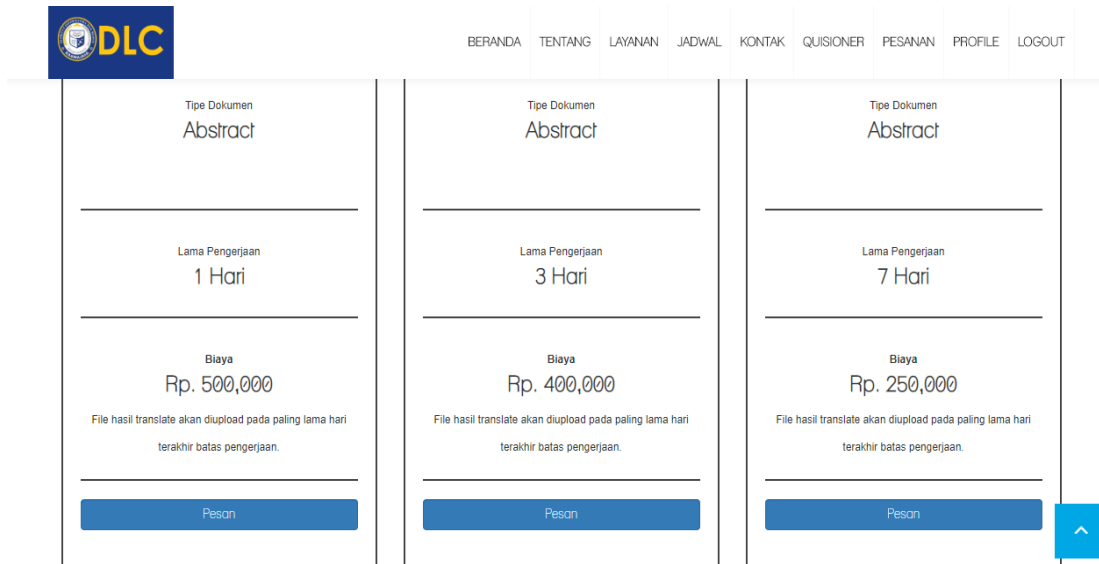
DLC

BERANDA TENTANG LAYANAN JADWAL KONTAK QUISIONER PESANAN PROFILE LOGOUT

Tipe Dokumen
Abstract

Lama Pengerjaan
1 Hari

Biaya
Rp. 500,000
File hasil translate akan diupload pada paling lama hari terakhir batas pengerjaan.

Pesan

Tipe Dokumen
Abstract

Lama Pengerjaan
3 Hari

Biaya
Rp. 400,000
File hasil translate akan diupload pada paling lama hari terakhir batas pengerjaan.

Pesan

Tipe Dokumen
Abstract

Lama Pengerjaan
7 Hari

Biaya
Rp. 250,000
File hasil translate akan diupload pada paling lama hari terakhir batas pengerjaan.

Pesan